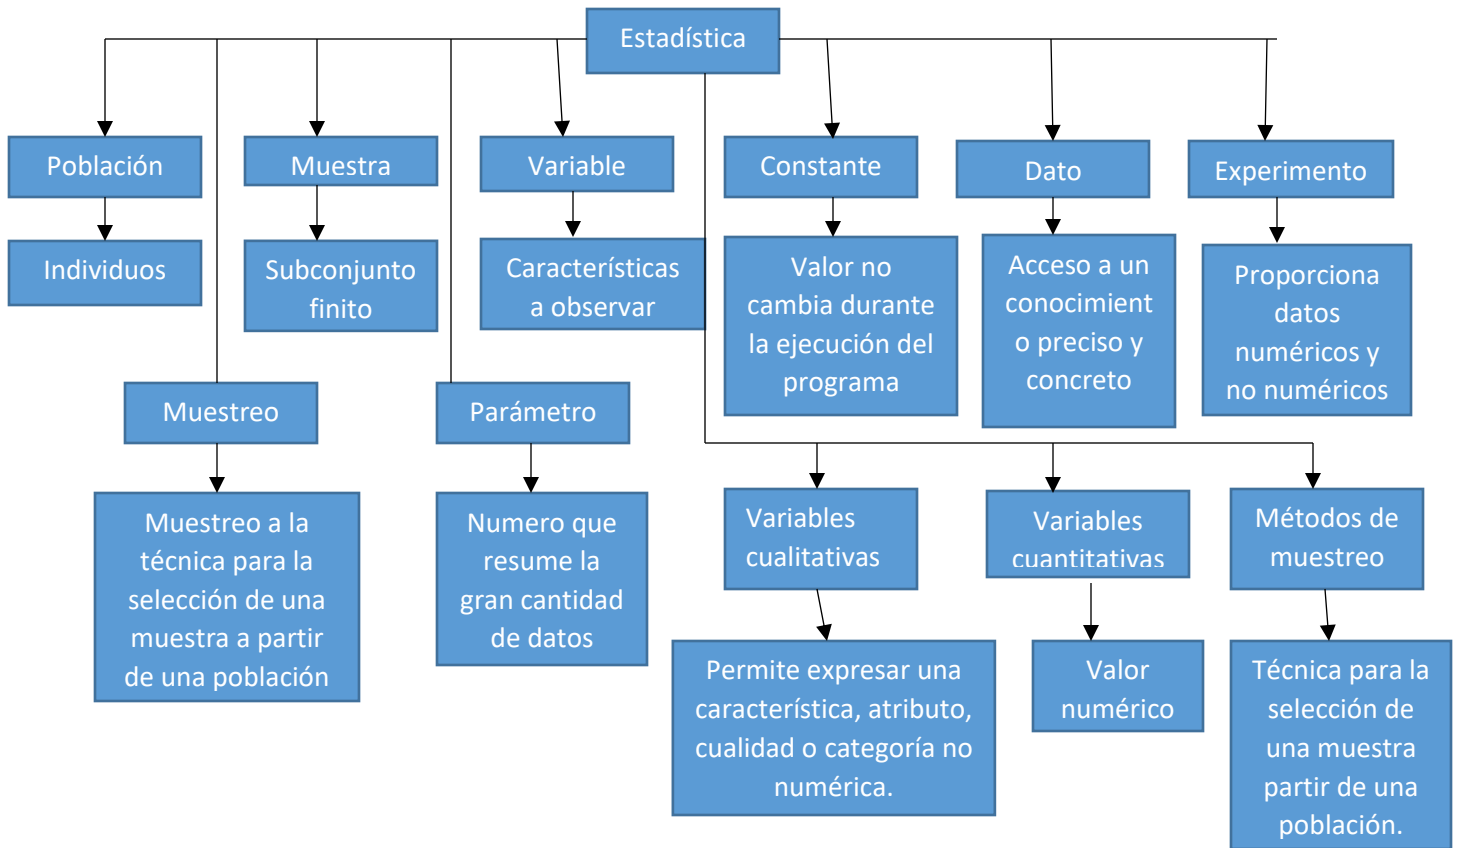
Estadística

Población

Individuos

Muestra

Subconjunto finito

Variable

Características a observar

Constante

Valor no cambia durante la ejecución del programa

Dato

Acceso a un conocimient o preciso y concreto

Experimento

Proporciona datos numéricos y no numéricos

Muestreo

Muestreo a la técnica para la selección de una muestra a partir de una población

Parámetro

Numero que resume la gran cantidad de datos

Variables cualitativas

Permite expresar una característica, atributo, cualidad o categoría no numérica.

Variables cuantitativas

Valor numérico

Métodos de muestreo

Técnica para la selección de una muestra partir de una población.